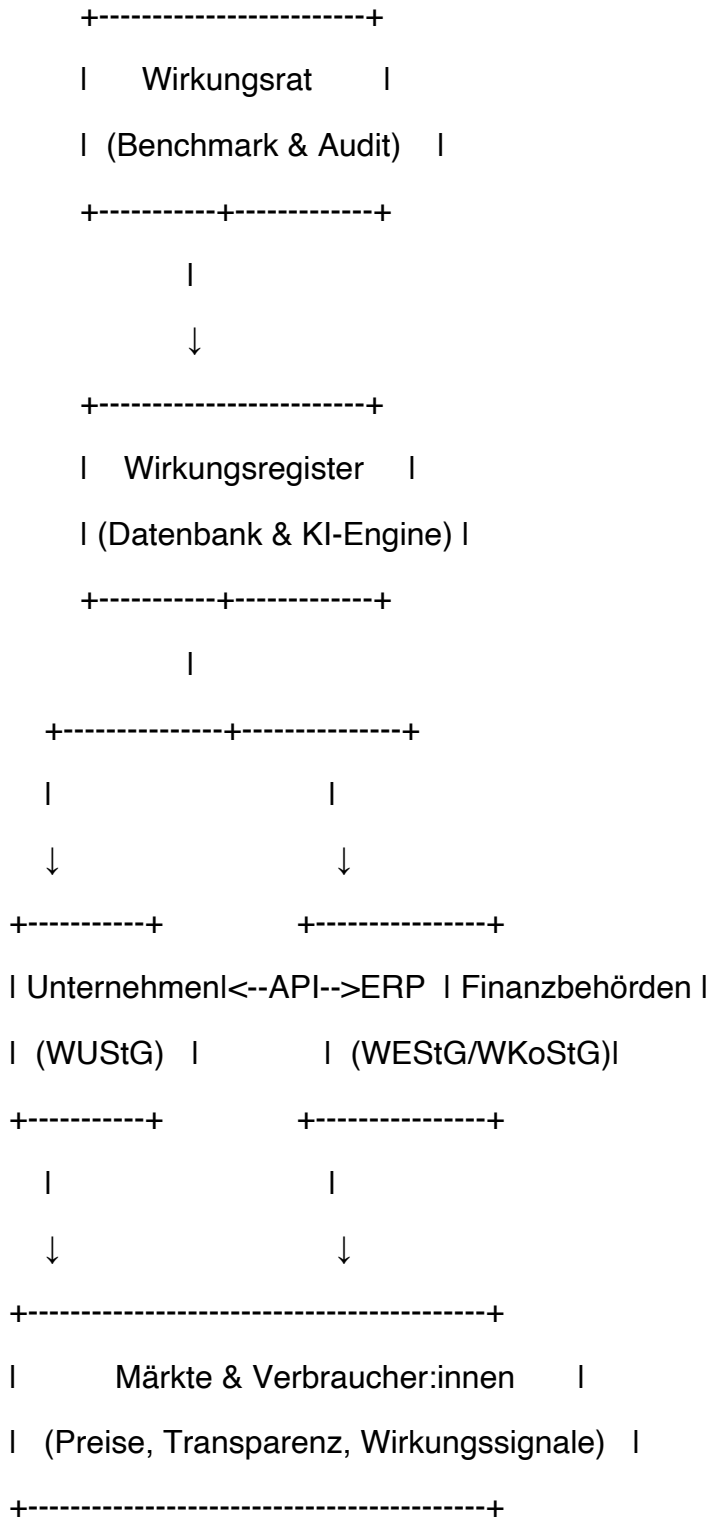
+------------------------+
l Wirkungsrat l
l (Benchmark & Audit) l
+-----------+------------+
l
↓
+------------------------+
l Wirkungsregister l
l (Datenbank & KI-Engine) l
+-----------+------------+
l
+--------------+--------------+
l l
↓ ↓
+-----------+ +---------------+
l Unternehmenl<--API-->ERP l Finanzbehörden l
l (WUStG) l l (WEStG/WKoStG)l
+-----------+ +---------------+
l l
↓ ↓
+----------------------------------------+
l Märkte & Verbraucher:innen l
l (Preise, Transparenz, Wirkungssignale) l
+----------------------------------------+